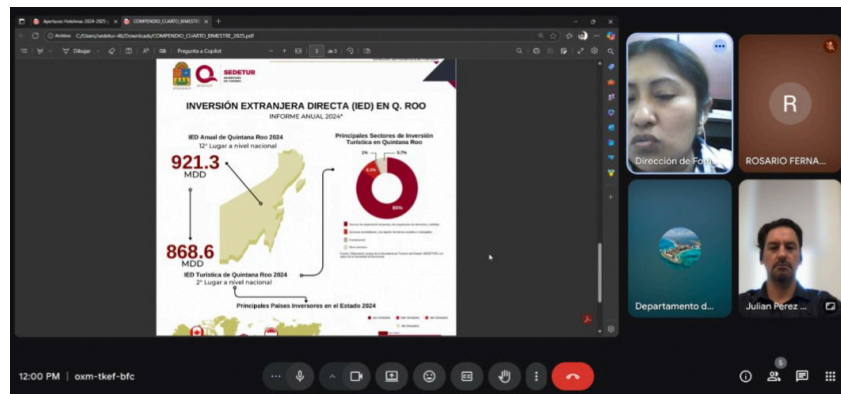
Aperturas Hoteleras 2024-2025 | COMPENDIO_CUARTO_BIMESTRE

Archivo C:/Users/sedetur-46/Downloads/COMPENDIO_CUARTO_BIMESTRE_2025.pdf

Dibujar | Pregunta a Copilot | 3 de 5

SEDETUR

INVERSIÓN EXTRANJERA DIRECTA (IED) EN Q. ROO

INFORME ANUAL 2024*

IED Anual de Quintana Roo 2024
12° Lugar a nivel nacional

921.3
MDD

868.6
MDD

IED Turística de Quintana Roo 2024
2° Lugar a nivel nacional

Principales Sectores de Inversión Turística en Quintana Roo

2% 5.7%

8.3%

85%

Principales Países Inversores en el Estado 2024

Dirección de Fo...

R

ROSARIO FERNA...

Departamento d...

Julian Perez ...

12:00 PM | oxm-tkef-bfc

5